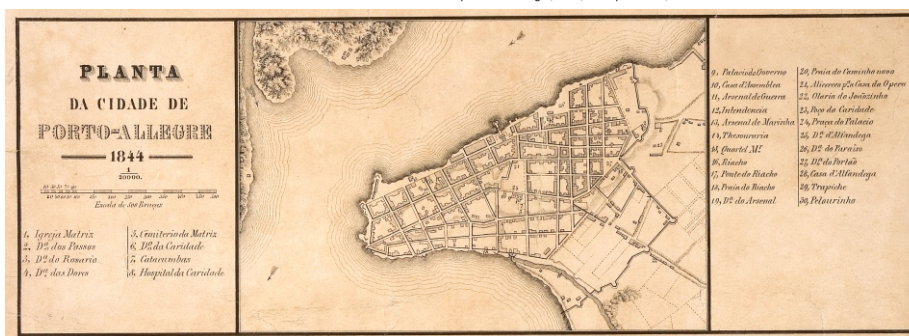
PLANTA
DA CIDADE DE
PORTO-ALLEGRE
1844
$\frac{1}{20000}$
Escala de 200 Braças

1, Igreja Matriz
2, Dª das Passos
3, Dª do Rosario
4, Dª das Dores
5, Cemiterio da Matriz
6, Dª da Caridade
7, Catacumbas
8, Hospital da Caridade

9, Palacio do Governo
10, Casa d'Assemblea
11, Arsenal de Guerra
12, Intendencia
13, Arsenal de Marinha
14, Thesouraria
15, Quartel Mª
16, Riacho
17, Ponte do Riacho
18, Praia do Riacho
19, Dª do Arsenal
20, Praia do Caminho novo
21, Alicerces p.ª a Casa da Opera
22, Olaria do Joãozinho
23, Poço da Caridade
24, Praça do Palacio
25, Dª d'Alfandega
26, Dª do Paraizo
27, Dª do Portão
28, Casa d'Alfandega
29, Trapiche
30, Pelourinho